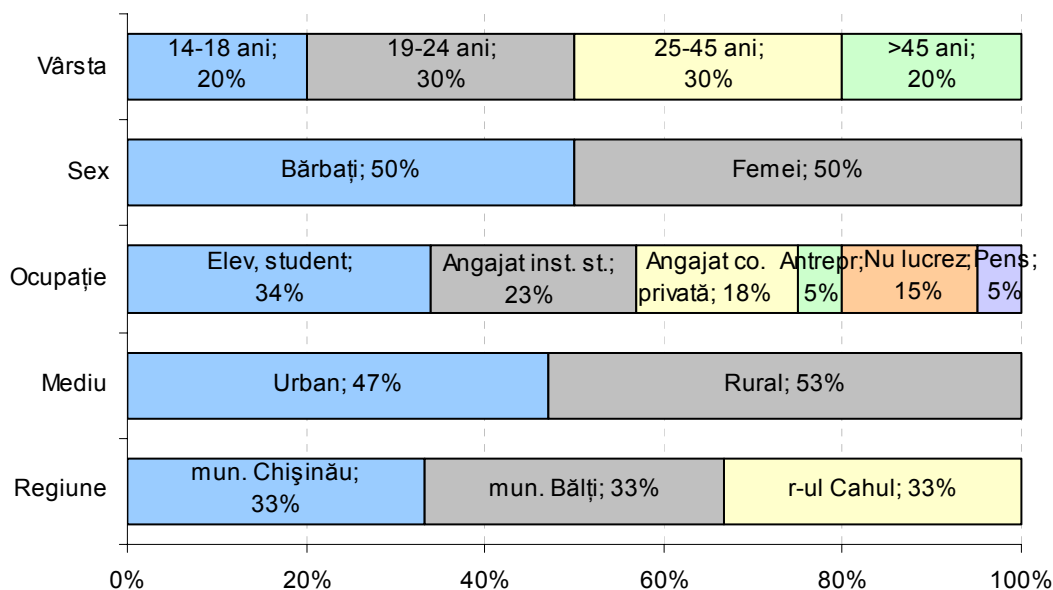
Vârsta
14-18 ani; 20%
19-24 ani; 30%
25-45 ani; 30%
>45 ani; 20%

Sex
Bărbați; 50%
Femei; 50%

Ocupație
Elev, student; 34%
Angajat inst. st.; 23%
Angajat co. privată; 18%
Antrepr; 5%
Nu lucrez; 15%
Pens; 5%

Mediu
Urban; 47%
Rural; 53%

Regiune
mun. Chișinău; 33%
mun. Bălți; 33%
r-ul Cahul; 33%

0%
20%
40%
60%
80%
100%